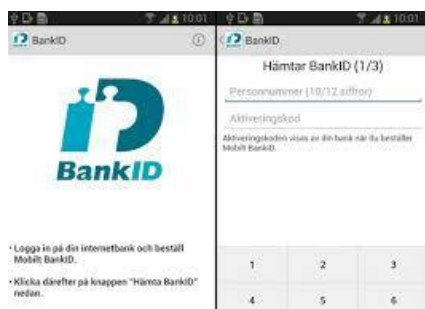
10:01

BankID

BankID

• Logga in på din internetbank och beställ Mobilt BankID.

• Klicka därefter på knappen "Hämta BankID" nedan.

10:01

BankID

Hämtar BankID (1/3)

Personnummer (10/12 siffror)

Aktiveringskod

Aktiveringskoden visas av din bank när du beställer Mobilt BankID.

1 2 3

4 5 6